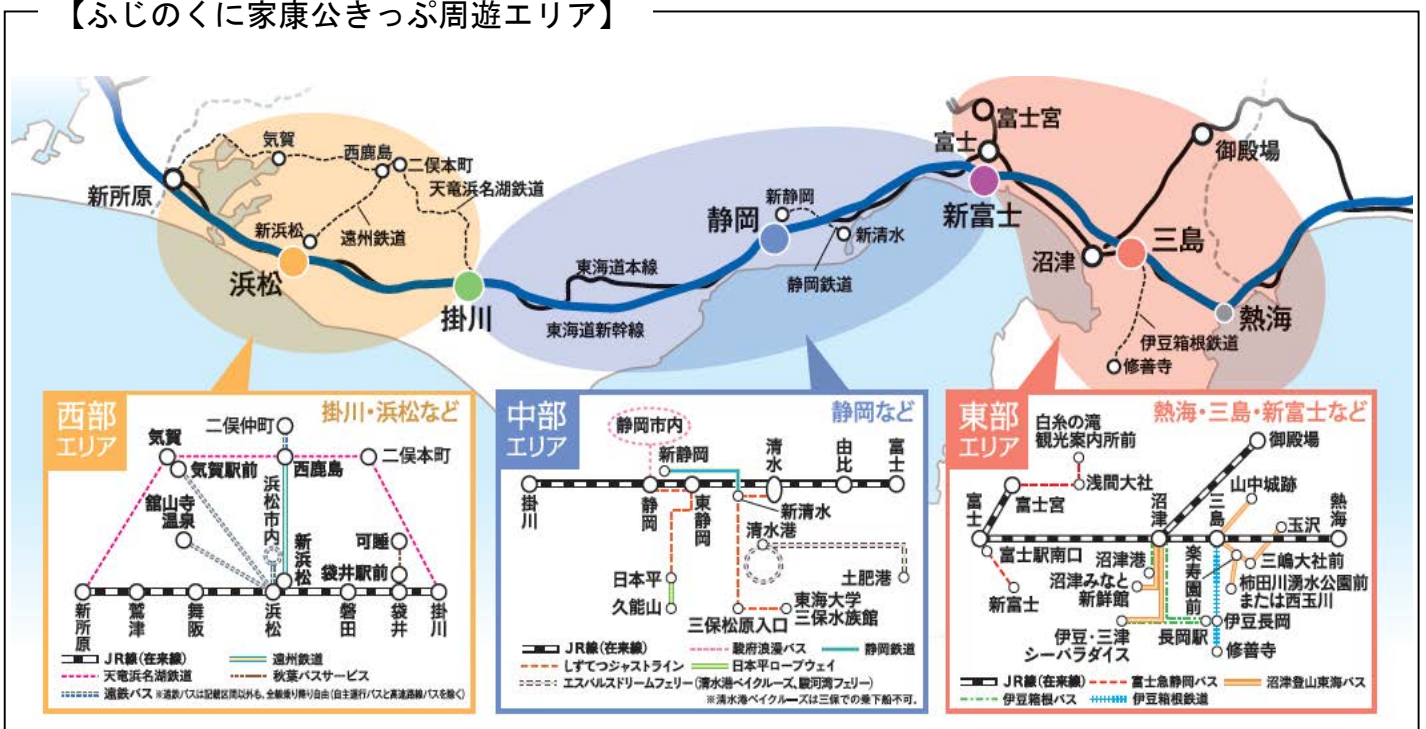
【ふじのくに家康公きっぷ周遊エリア】

気賀
西鹿島
二俣本町
天竜浜名湖鉄道
新所原
新浜松
遠州鉄道
浜松
掛川
東海道本線
東海道新幹線
新静岡
静岡
新清水
静岡鉄道
富士宮
富士
新富士
御殿場
沼津
三島
熱海
伊豆箱根鉄道
修善寺

西部エリア
掛川・浜松など
二俣仲町
気賀
二俣本町
気賀駅前
西鹿島
舘山寺温泉
浜松市内
新浜松
可睡
袋井駅前
新所原
鷲津
舞阪
浜松
磐田
袋井
掛川
JR線(在来線)
天竜浜名湖鉄道
遠州鉄道
秋葉バスサービス
遠鉄バス ※遠鉄バスは記載区間以外も、全線乗り降り自由(自主運行バスと高速路線バスを除く)

中部エリア
静岡など
静岡市内
新静岡
清水
由比
富士
掛川
静岡
東静岡
新清水
清水港
日本平
久能山
土肥港
東海大学三保水族館
三保松原入口
JR線(在来線)
駿府浪漫バス
静岡鉄道
しずてつジャストライン
日本平ロープウェイ
エスパルスドリームフェリー(清水港ベイクルーズ、駿河湾フェリー)
※清水港ベイクルーズは三保での乗下船不可。

東部エリア
熱海・三島・新富士など
白糸の滝観光案内所前
浅間大社
御殿場
富士
富士宮
沼津
三島
山中城跡
熱海
玉沢
富士駅南口
沼津港
楽寿園前
三嶋大社前
沼津みなと新鮮館
柿田川湧水公園前または西玉川
新富士
伊豆長岡
伊豆・三津シーパラダイス
長岡駅
修善寺
JR線(在来線)
富士急静岡バス
沼津登山東海バス
伊豆箱根バス
伊豆箱根鉄道